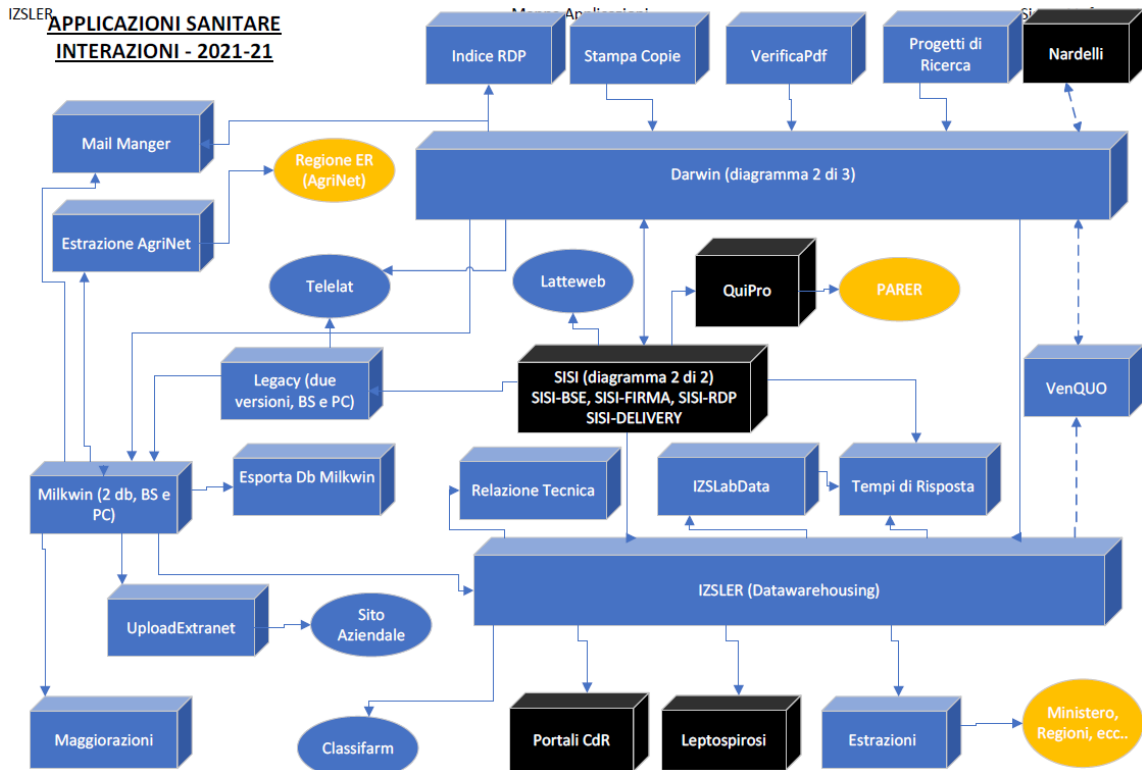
IZSLER

APPLICAZIONI SANITARE INTERAZIONI - 2021-21

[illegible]

Indice RDP

Stampa Copie

VerificaPdf

Progetti di Ricerca

Nardelli

Mail Manger

Regione ER (AgriNet)

Darwin (diagramma 2 di 3)

Estrazione AgriNet

Telelat

Latteweb

QuiPro

PARER

Legacy (due versioni, BS e PC)

SISI (diagramma 2 di 2) SISI-BSE, SISI-FIRMA, SISI-RDP SISI-DELIVERY

VenQUO

Milkwin (2 db, BS e PC)

Esporta Db Milkwin

Relazione Tecnica

IZSLabData

Tempi di Risposta

IZSLER (Datawarehousing)

UploadExtranet

Sito Aziendale

Maggiorazioni

Classifarm

Portali CdR

Leptospirosi

Estrazioni

Ministero, Regioni, ecc..